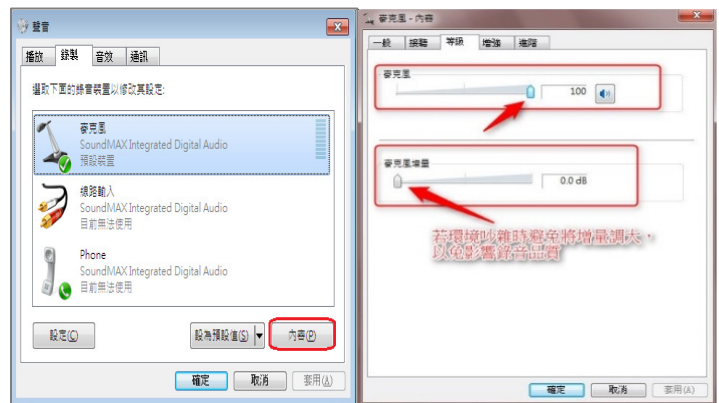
聲音

播放 錄製 音效 通訊

選取下面的錄音裝置以修改其設定:

麥克風
SoundMAX Integrated Digital Audio
預設裝置

線路輸入
SoundMAX Integrated Digital Audio
目前無法使用

Phone
SoundMAX Integrated Digital Audio
目前無法使用

設定(C)

設為預設值(S)

內容(P)

確定 取消 套用(A)

麥克風 - 內容

一般 接聽 等級 增強 進階

麥克風

100

麥克風增量

0.0 dB

若環境吵雜時避免將增量調大，以免影響錄音品質

確定 取消 套用(A)